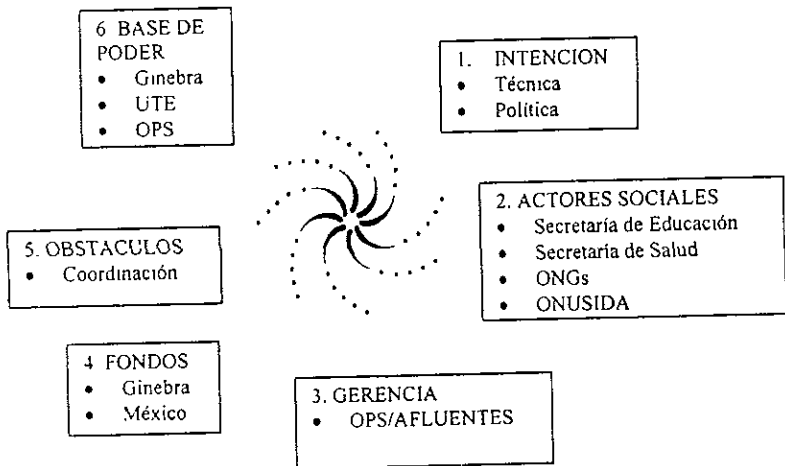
6 BASE DE PODER
- Ginebra
- UTE
- OPS

1. INTENCION
- Técnica
- Política

2. ACTORES SOCIALES
- Secretaría de Educación
- Secretaria de Salud
- ONGs
- ONUSIDA

3. GERENCIA
- OPS/AFLUENTES

4 FONDOS
- Ginebra
- México

5. OBSTACULOS
- Coordinación